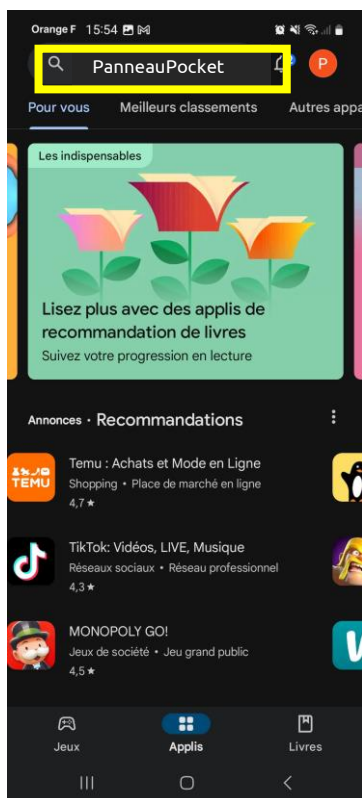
Orange F 15:54

PanneauPocket

P

Pour vous Meilleurs classements Autres appa

Les indispensables

Lisez plus avec des applis de recommandation de livres

Suivez votre progression en lecture

Annonces · Recommandations

TEMU

Temu : Achats et Mode en Ligne

Shopping • Place de marché en ligne

4,7 ★

TikTok: Vidéos, LIVE, Musique

Réseaux sociaux • Réseau professionnel

4,3 ★

MONOPOLY GO!

Jeux de société • Jeu grand public

4,5 ★

Jeux Applis Livres